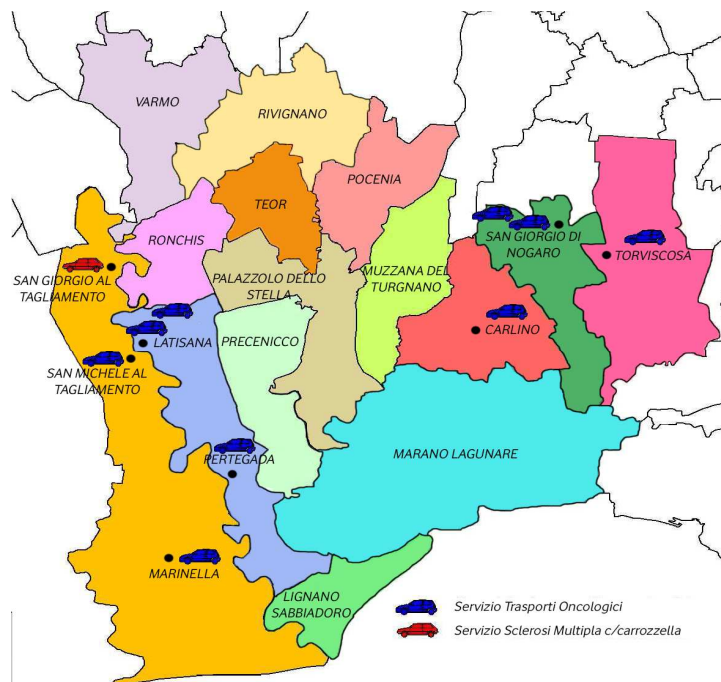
VARMO
RIVIGNANO
TEOR
POCENIA
RONCHIS
SAN GIORGIO DI NOGARO
TORVISCOSA
SAN GIORGIO AL TAGLIAMENTO
PALAZZOLO DELLO STELLA
MUZZANA DEL TURGNANO
CARLINO
LATISANA
PRECENICCO
SAN MICHELE AL TAGLIAMENTO
PERTEGADA
MARANO LAGUNARE
MARINELLA
LIGNANO SABBIADORO
Servizio Trasporti Oncologici
Servizio Sclerosi Multipla c/carrozzella